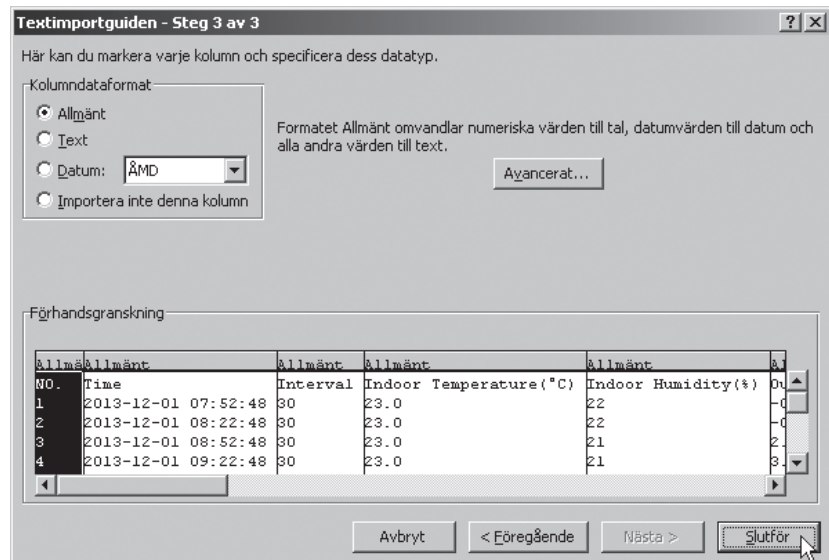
Textimportguiden - Steg 3 av 3 ? X

Här kan du markera varje kolumn och specificera dess datatyp.

Kolumndataformat
Allmänt
Text
Datum: ÅMD
Importera inte denna kolumn

Formatet Allmänt omvandlar numeriska värden till tal, datumvärden till datum och alla andra värden till text.

Avancerat...

Förhandsgranskning

| Allmä | Allmänt | Allmänt | Allmänt | Allmänt | A |
|---|---|---|---|---|---|
| NO. | Time | Interval | Indoor Temperature(°C) | Indoor Humidity(%) | Ou |
| 1 | 2013-12-01 07:52:48 | 30 | 23.0 | 22 | -0 |
| 2 | 2013-12-01 08:22:48 | 30 | 23.0 | 22 | -0 |
| 3 | 2013-12-01 08:52:48 | 30 | 23.0 | 21 | 2. |
| 4 | 2013-12-01 09:22:48 | 30 | 23.0 | 21 | 3. |

Avbryt | < Föregående | Nästa > | Slutför